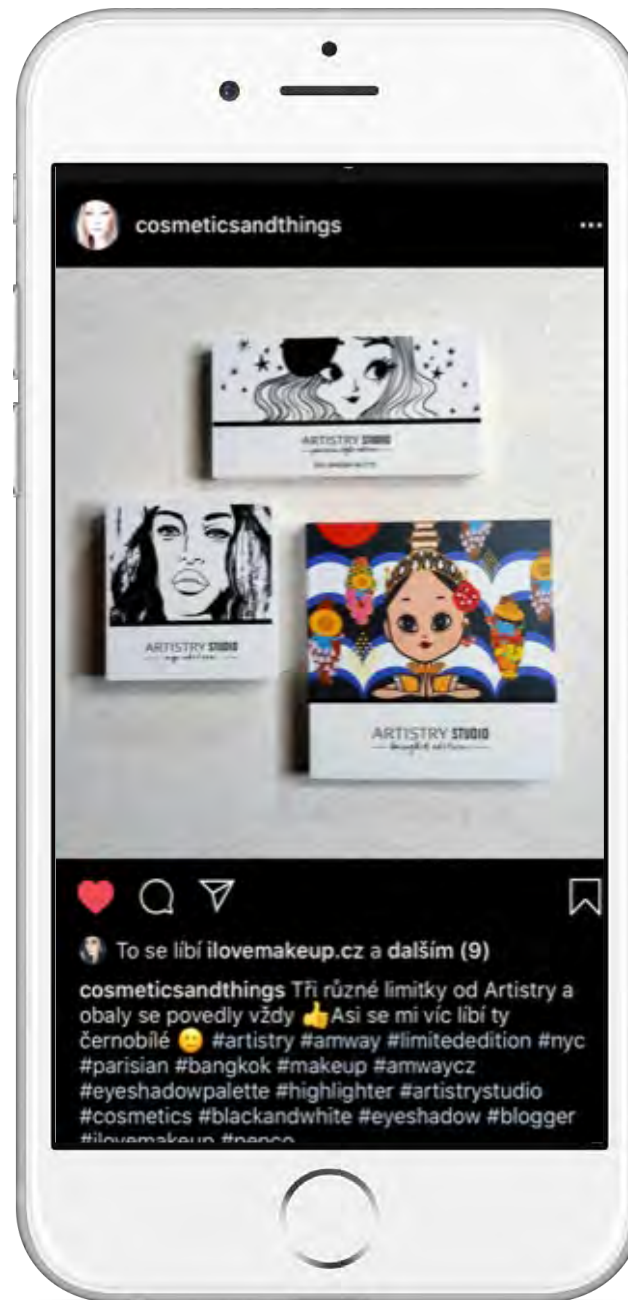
cosmeticsandthings

ARTISTRY STUDIO
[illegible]

ARTISTRY STUDIO
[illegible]

ARTISTRY STUDIO
bangkok edition

To se líbí ilovemakeup.cz a dalším (9)

cosmeticsandthings Tři různé limitky od Artistry a obaly se povedly vždy 👍Asi se mi víc líbí ty černobílé 😕 #artistry #amway #limitededition #nyc #parisian #bangkok #makeup #amwaycz #eyeshadowpalette #highlighter #artistrystudio #cosmetics #blackandwhite #eyeshadow #blogger #ilovemakeup #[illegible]